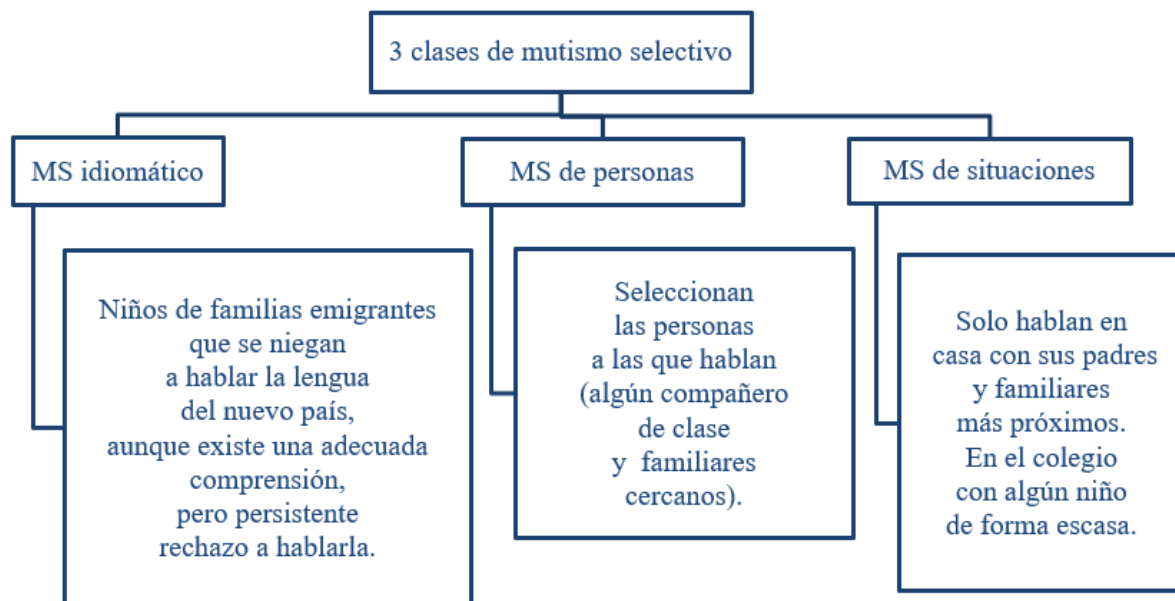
3 clases de mutismo selectivo

MS idiomático

MS de personas

MS de situaciones

Niños de familias emigrantes que se niegan a hablar la lengua del nuevo país, aunque existe una adecuada comprensión, pero persistente rechazo a hablarla.

Seleccionan las personas a las que hablan (algún compañero de clase y familiares cercanos).

Solo hablan en casa con sus padres y familiares más próximos. En el colegio con algún niño de forma escasa.